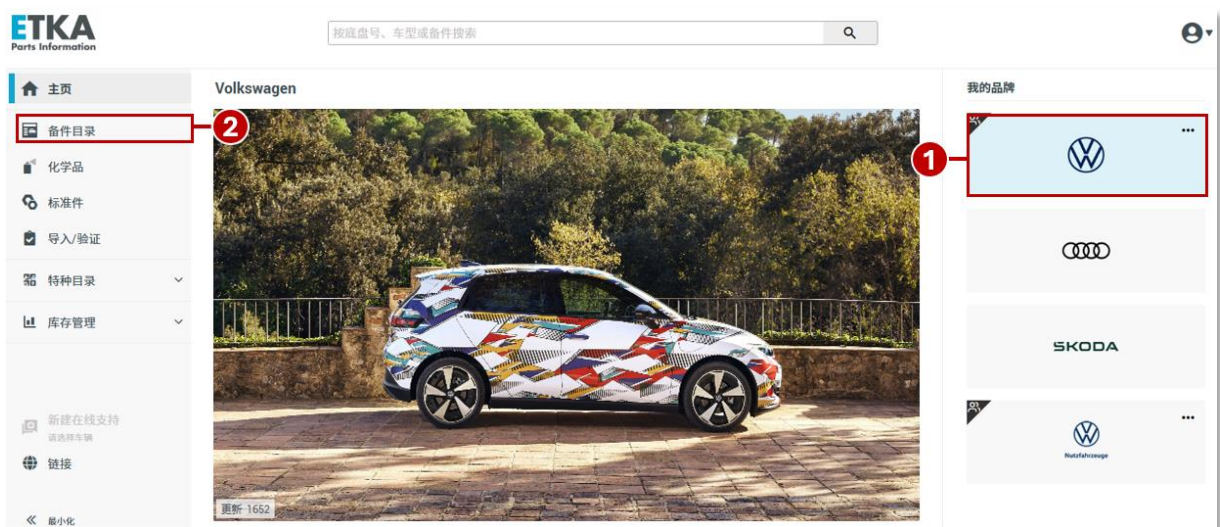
ETKA
Parts Information

按底盘号、车型或备件搜索

主页
备件目录
化学品
标准件
导入/验证
特种目录
库存管理

新建在线支持
请选择车辆
链接
最小化

2

Volkswagen

更新 1652

我的品牌

1

SKODA

Nutzfahrzeuge